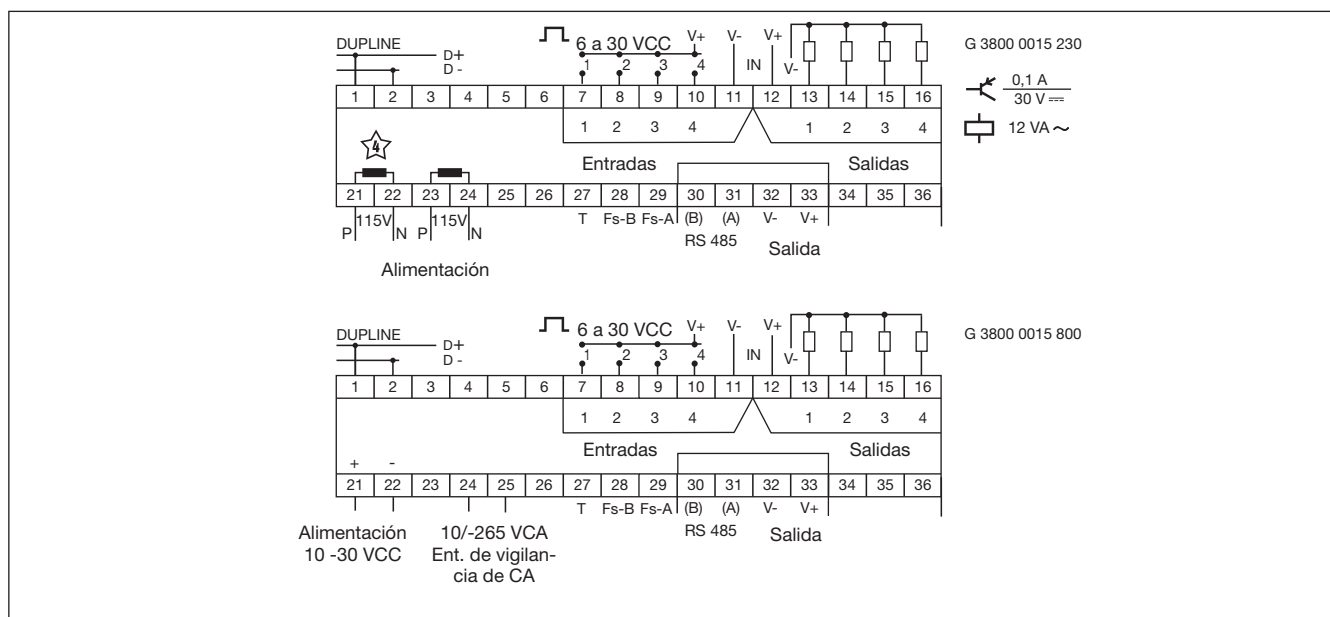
DUPLINE
D+
D -
6 a 30 VCC
V+
V-
V+
1 2 3 4
IN
V-
G 3800 0015 230

| 1 | 2 | 3 | 4 | 5 | 6 | 7 | 8 | 9 | 10 | 11 | 12 | 13 | 14 | 15 | 16 |
|---|---|---|---|---|---|---|---|---|---|---|---|---|---|---|---|

0,1 A
30 V ⎓
12 VA ∼

1 2 3 4
1 2 3 4
4
Entradas
Salidas

| 21 | 22 | 23 | 24 | 25 | 26 | 27 | 28 | 29 | 30 | 31 | 32 | 33 | 34 | 35 | 36 |
|---|---|---|---|---|---|---|---|---|---|---|---|---|---|---|---|

P 115V N P 115V N
T Fs-B Fs-A (B) (A) V- V+
RS 485
Salida
Alimentación

DUPLINE
D+
D -
6 a 30 VCC
V+
V-
V+
1 2 3 4
IN
V-
G 3800 0015 800

| 1 | 2 | 3 | 4 | 5 | 6 | 7 | 8 | 9 | 10 | 11 | 12 | 13 | 14 | 15 | 16 |
|---|---|---|---|---|---|---|---|---|---|---|---|---|---|---|---|

1 2 3 4
1 2 3 4
Entradas
Salidas
+ -

| 21 | 22 | 23 | 24 | 25 | 26 | 27 | 28 | 29 | 30 | 31 | 32 | 33 | 34 | 35 | 36 |
|---|---|---|---|---|---|---|---|---|---|---|---|---|---|---|---|

T Fs-B Fs-A (B) (A) V- V+
RS 485
Salida
Alimentación
10 -30 VCC
10/-265 VCA
Ent. de vigilancia de CA